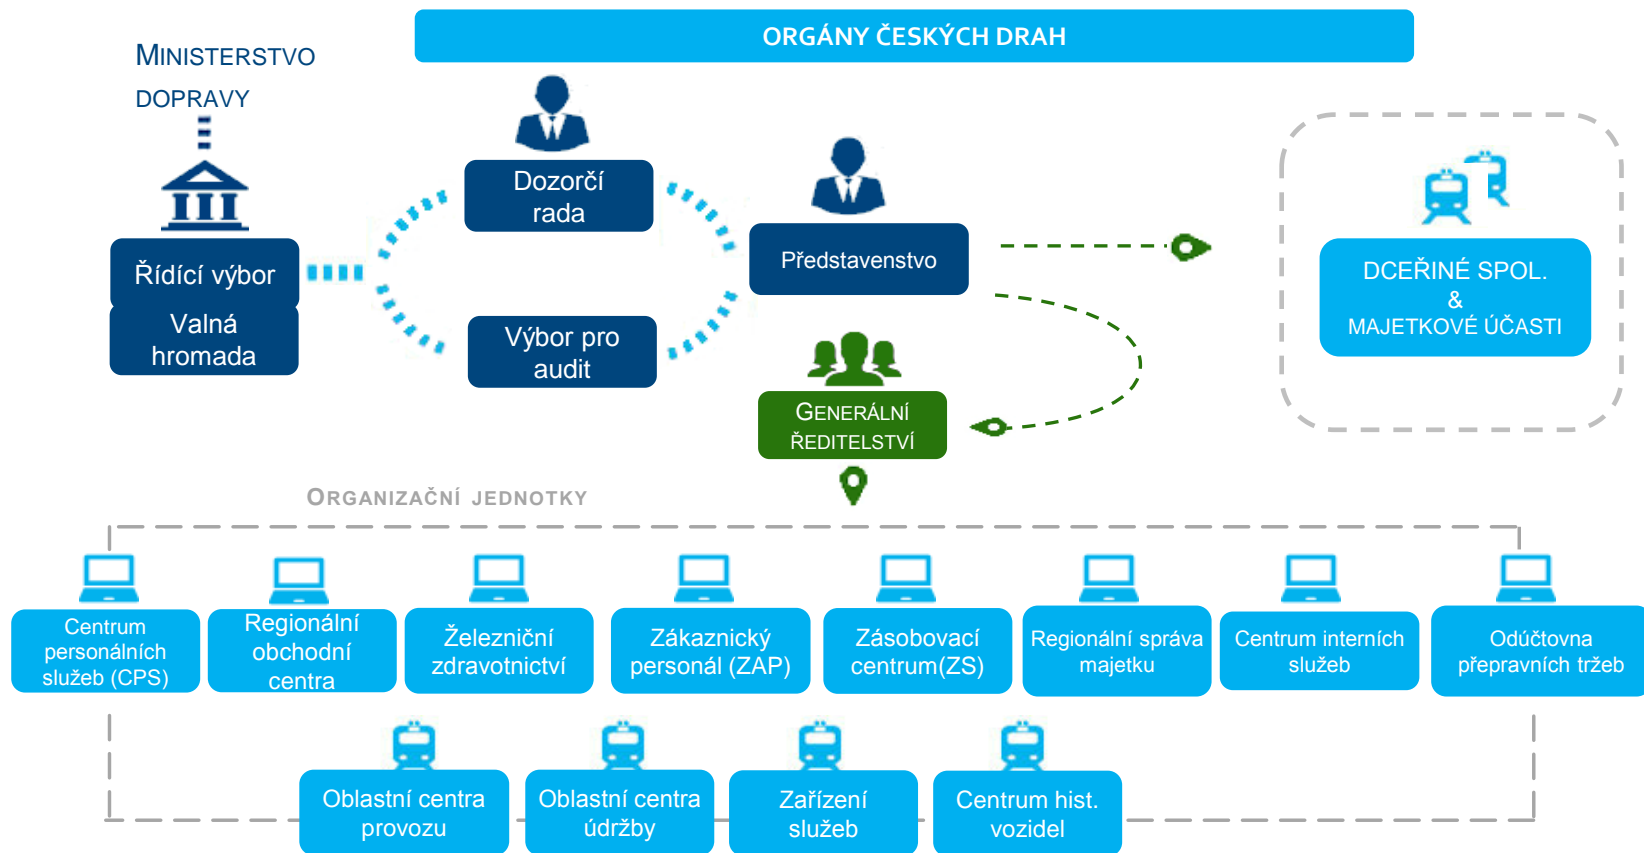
ORGÁNY ČESKÝCH DRAH

MINISTERSTVO DOPRAVY

Řídící výbor

Valná hromada

Dozorčí rada

Výbor pro audit

Představenstvo

GENERÁLNÍ ŘEDITELSTVÍ

DCEŘINÉ SPOL. & MAJETKOVÉ ÚČASTI

ORGANIZAČNÍ JEDNOTKY

Centrum personálních služeb (CPS)

Regionální obchodní centra

Železniční zdravotnictví

Zákaznický personál (ZAP)

Zásobovací centrum(ZS)

Regionální správa majetku

Centrum interních služeb

Odúčtovna přepravních tržeb

Oblastní centra provozu

Oblastní centra údržby

Zařízení služeb

Centrum hist. vozidel